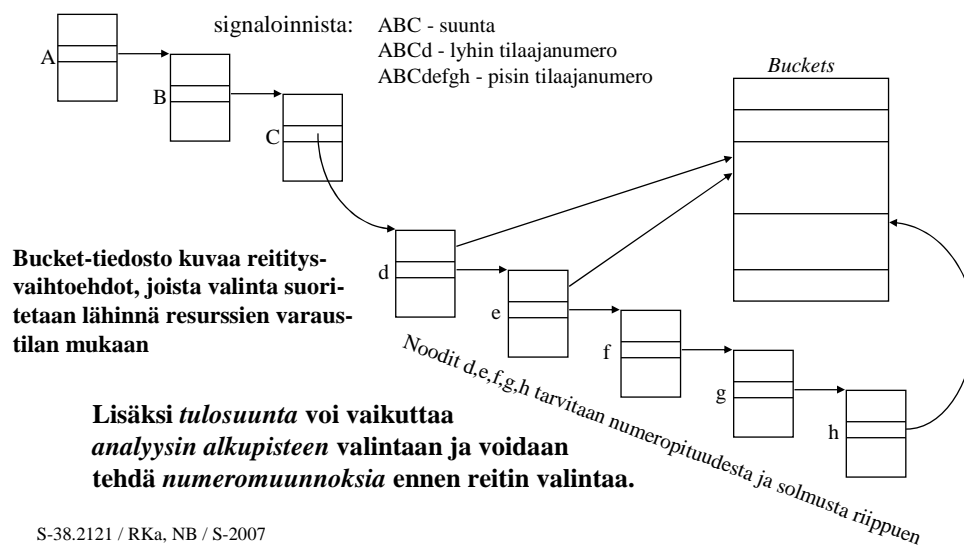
signaloinnista: ABC - suunta
ABCd - lyhin tilaajanumero
ABCdefgh - pisin tilaajanumero

A
B
C

Buckets

d
e
f
g
h

Bucket-tiedosto kuvaa reititysvaihtoehdot, joista valinta suoritetaan lähinnä resurssien varaustilan mukaan

Noodit d,e,f,g,h tarvitaan numeropituudesta ja solmusta riippuen

Lisäksi *tulosuunta* voi vaikuttaa *analyysin alkupisteen* valintaan ja voidaan tehdä *numeromuunnoksia* ennen reitin valintaa.

S-38.2121 / RKa, NB / S-2007